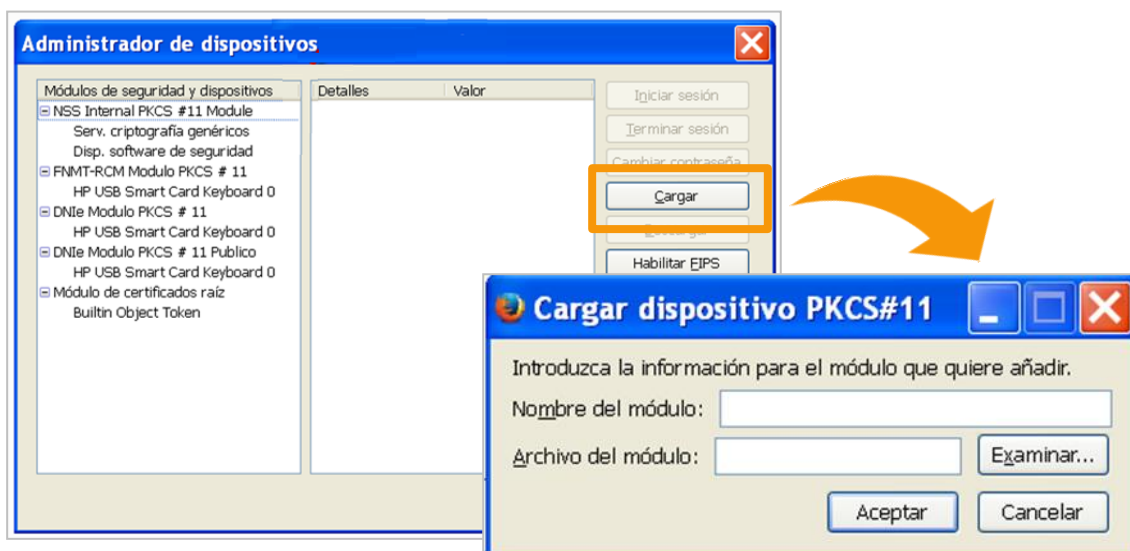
Administrador de dispositivos

Módulos de seguridad y dispositivos
NSS Internal PKCS #11 Module
Serv. criptografía genéricos
Disp. software de seguridad
FNMT-RCM Modulo PKCS # 11
HP USB Smart Card Keyboard 0
DNIe Modulo PKCS # 11
HP USB Smart Card Keyboard 0
DNIe Modulo PKCS # 11 Publico
HP USB Smart Card Keyboard 0
Módulo de certificados raíz
Builtin Object Token

Detalles | Valor

Iniciar sesión
Terminar sesión
Cambiar contraseña
Cargar
Descargar
Habilitar FIPS

Cargar dispositivo PKCS#11

Introduzca la información para el módulo que quiere añadir.
Nombre del módulo:
Archivo del módulo:
Examinar...
Aceptar
Cancelar